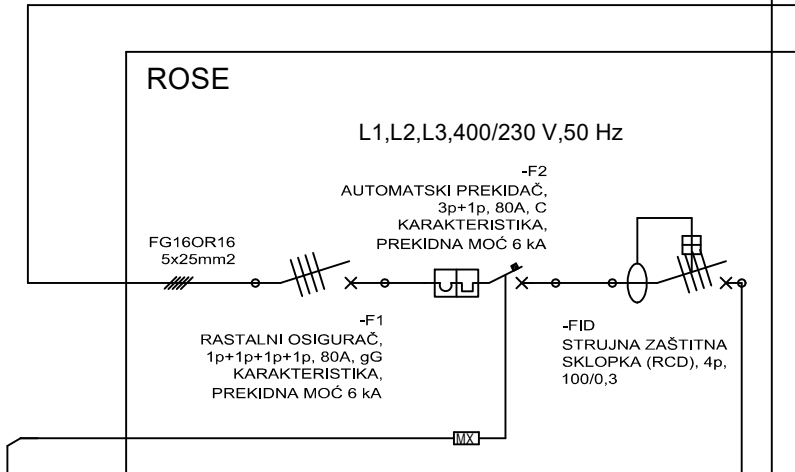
ROSE

L1,L2,L3,400/230 V,50 Hz

-F2
AUTOMATSKI PREKIDAČ,
3p+1p, 80A, C
KARAKTERISTIKA,
PREKIDNA MOĆ 6 kA

FG16OR16
5x25mm2

-F1
RASTALNI OSIGURAČ,
1p+1p+1p+1p, 80A, gG
KARAKTERISTIKA,
PREKIDNA MOĆ 6 kA

-FID
STRUJNA ZAŠTITNA
SKLOPKA (RCD), 4p,
100/0,3

MX